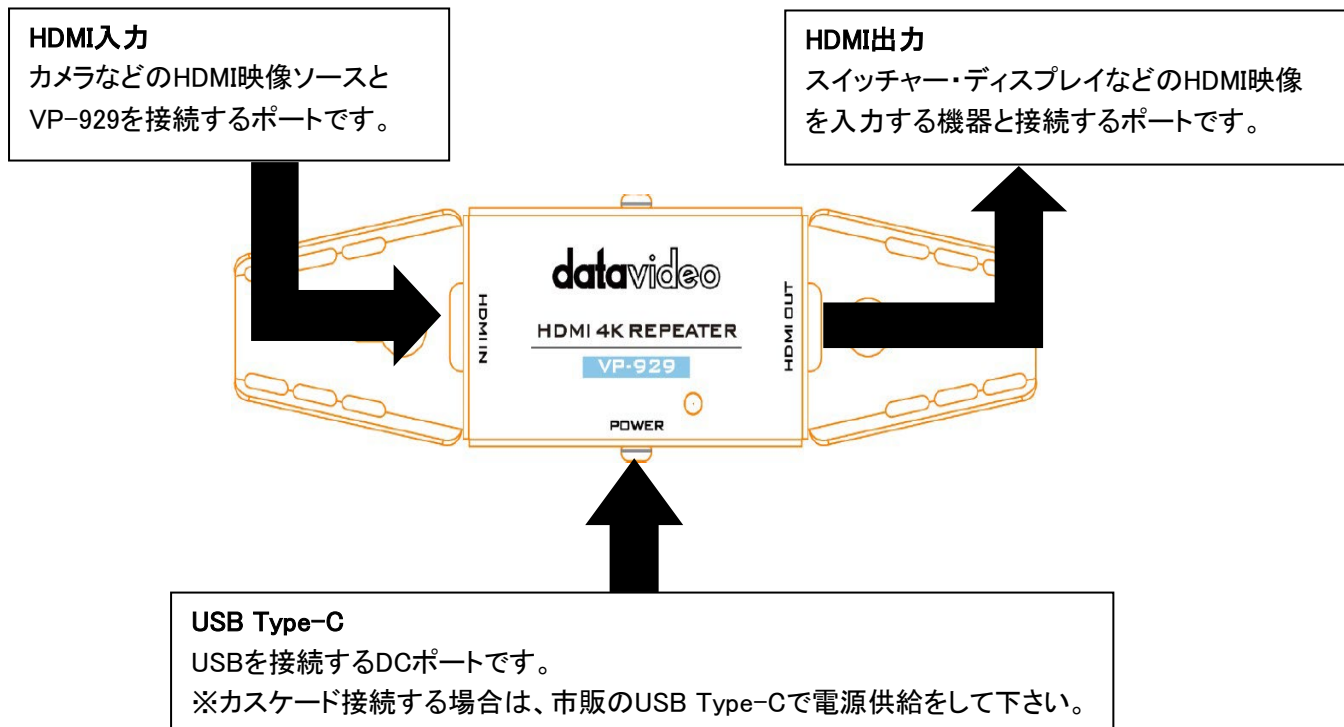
HDMI入力
カメラなどのHDMI映像ソースとVP-929を接続するポートです。

HDMI出力
スイッチャー・ディスプレイなどのHDMI映像を入力する機器と接続するポートです。

HDMI IN

datavideo
HDMI 4K REPEATER
VP-929

HDMI OUT

POWER

USB Type-C
USBを接続するDCポートです。
※カスケード接続する場合は、市販のUSB Type-Cで電源供給をして下さい。